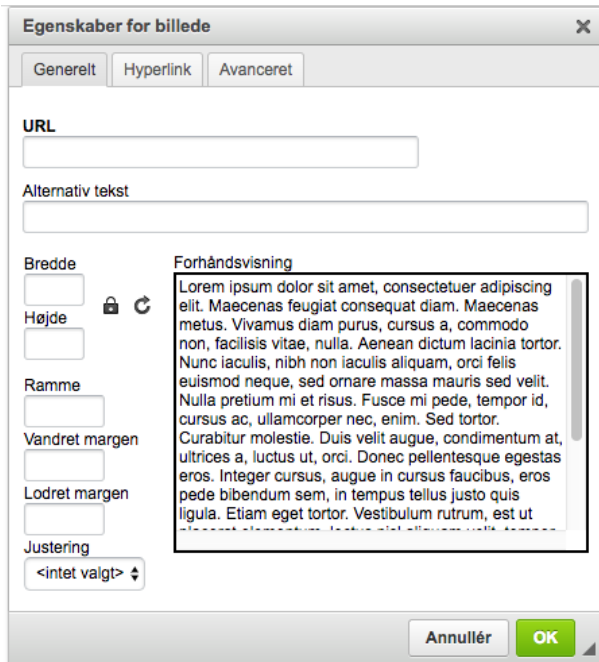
Egenskaber for billede

×

Generelt | Hyperlink | Avanceret

URL

Alternativ tekst

Bredde

Højde

Ramme

Vandret margen

Lodret margen

Justering

<intet valgt>

Forhåndsvisning

Lorem ipsum dolor sit amet, consectetuer adipiscing elit. Maecenas feugiat consequat diam. Maecenas metus. Vivamus diam purus, cursus a, commodo non, facilisis vitae, nulla. Aenean dictum lacinia tortor. Nunc iaculis, nibh non iaculis aliquam, orci felis euismod neque, sed ornare massa mauris sed velit. Nulla pretium mi et risus. Fusce mi pede, tempor id, cursus ac, ullamcorper nec, enim. Sed tortor. Curabitur molestie. Duis velit augue, condimentum at, ultrices a, luctus ut, orci. Donec pellentesque egestas eros. Integer cursus, augue in cursus faucibus, eros pede bibendum sem, in tempus tellus justo quis ligula. Etiam eget tortor. Vestibulum rutrum, est ut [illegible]

Annullér

OK